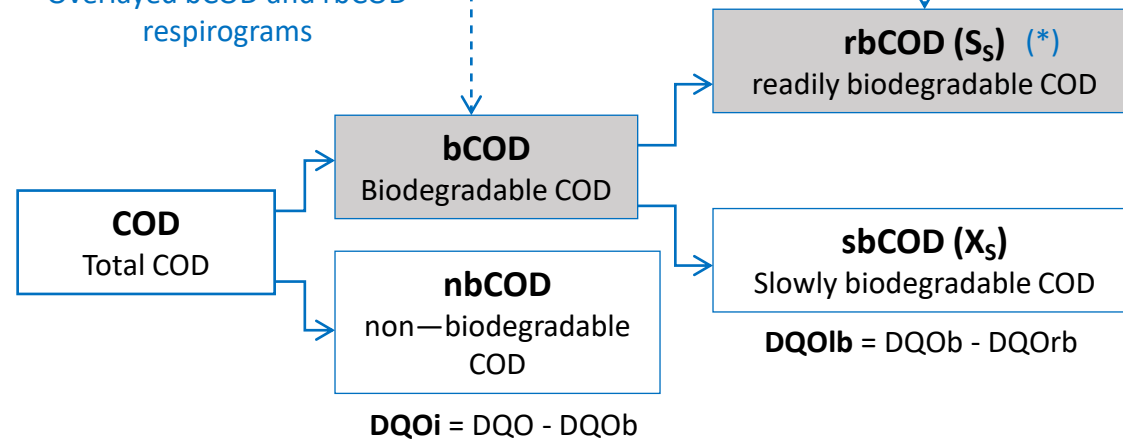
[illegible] respirograms

rbCOD ($S_S$) (*)
readily biodegradable COD

bCOD
Biodegradable COD

COD
Total COD

sbCOD ($X_S$)
Slowly biodegradable COD

nbCOD
non—biodegradable COD

**DQOlb** = DQOb - DQOrb

**DQOi** = DQO - DQOb